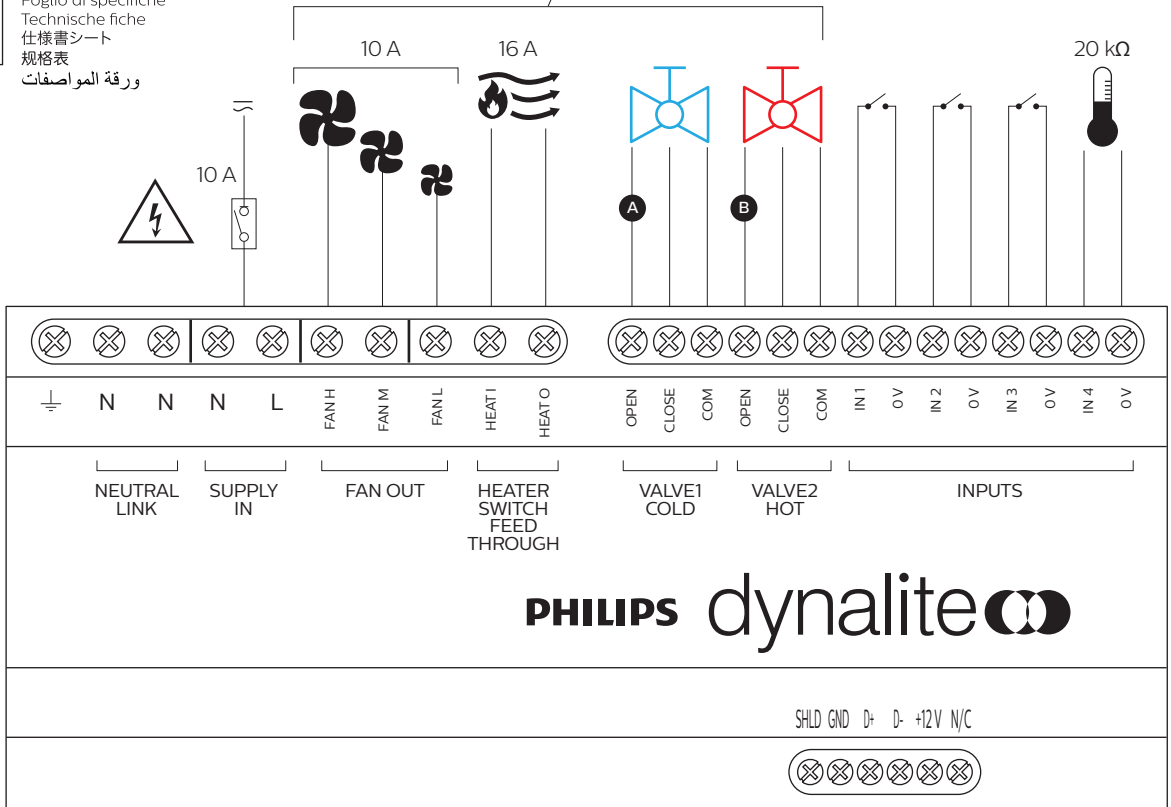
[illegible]
Technische fiche
仕様書シート
规格表
ورقة المواصفات

10 A
16 A
20 kΩ
10 A

A
B

N N N L FAN H FAN M FAN L HEAT I HEAT O OPEN CLOSE COM OPEN CLOSE COM IN 1 0 V IN 2 0 V IN 3 0 V IN 4 0 V

NEUTRAL LINK
SUPPLY IN
FAN OUT
HEATER SWITCH FEED THROUGH
VALVE1 COLD
VALVE2 HOT
INPUTS

PHILIPS dynalite

SHLD GND D+ D- +12V N/C